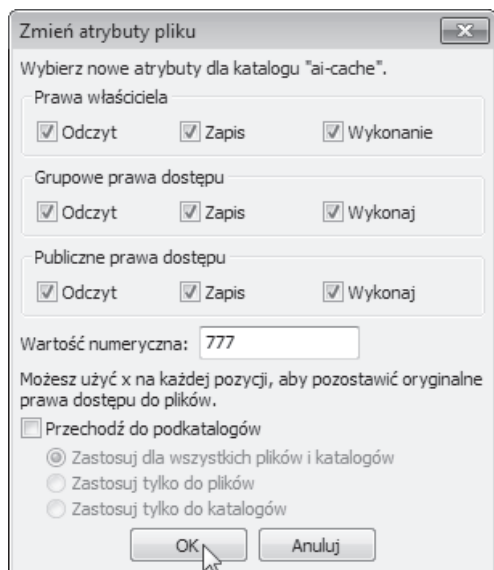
Zmień atrybuty pliku

Wybierz nowe atrybuty dla katalogu "ai-cache".

Prawa właściciela

Odczyt
Zapis
Wykonanie

Grupowe prawa dostępu

Odczyt
Zapis
Wykonaj

Publiczne prawa dostępu

Odczyt
Zapis
Wykonaj

Wartość numeryczna: 777

Możesz użyć x na każdej pozycji, aby pozostawić oryginalne prawa dostępu do plików.

Przechodź do podkatalogów

Zastosuj dla wszystkich plików i katalogów
Zastosuj tylko do plików
Zastosuj tylko do katalogów

OK
Anuluj